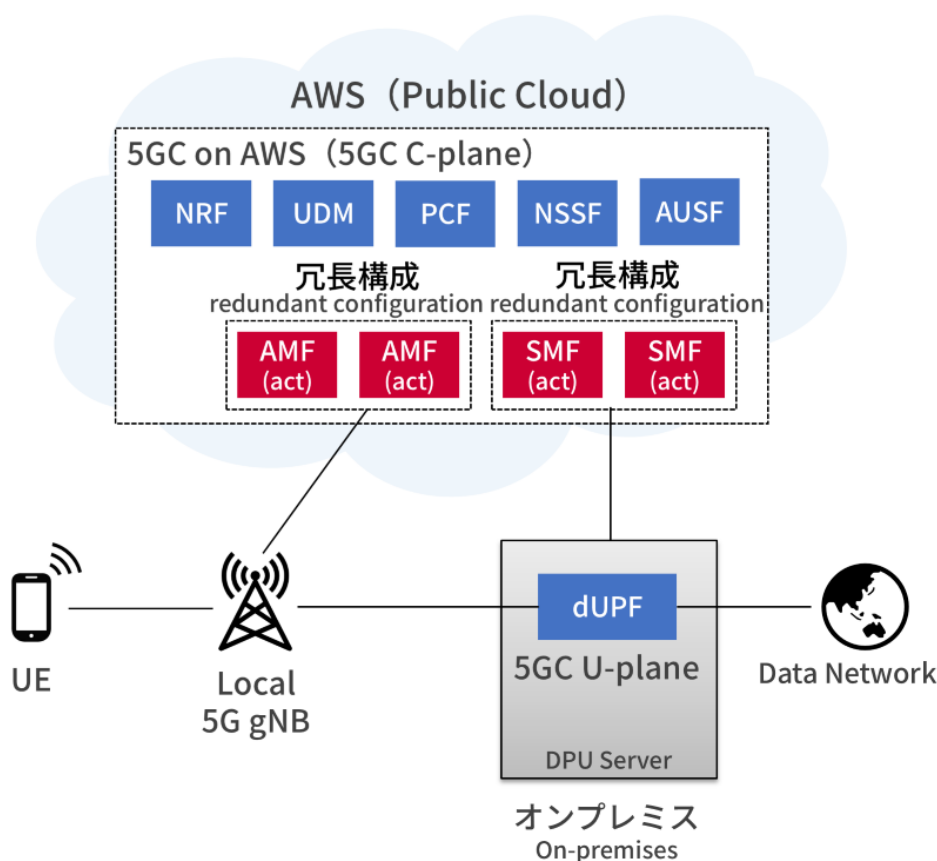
AWS（Public Cloud）

5GC on AWS（5GC C-plane）

NRF

UDM

PCF

NSSF

AUSF

冗長構成
redundant configuration

冗長構成
redundant configuration

AMF
(act)

AMF
(act)

SMF
(act)

SMF
(act)

UE

Local
5G gNB

dUPF

5GC U-plane

DPU Server

Data Network

オンプレミス
On-premises